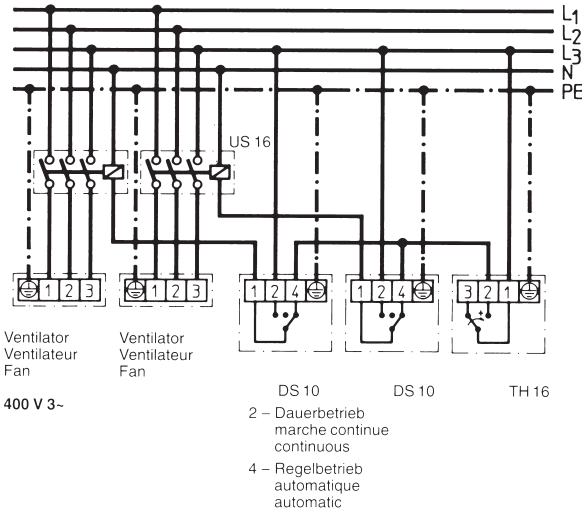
$L_1$
$L_2$
$L_3$
N
PE

US 16

1 2 3
1 2 3
1 2 4
1 2 4
3 2 1

Ventilator
Ventilateur
Fan

Ventilator
Ventilateur
Fan

400 V 3~

DS 10
DS 10
TH 16

2 – Dauerbetrieb
marche continue
continuous

4 – Regelbetrieb
automatique
automatic